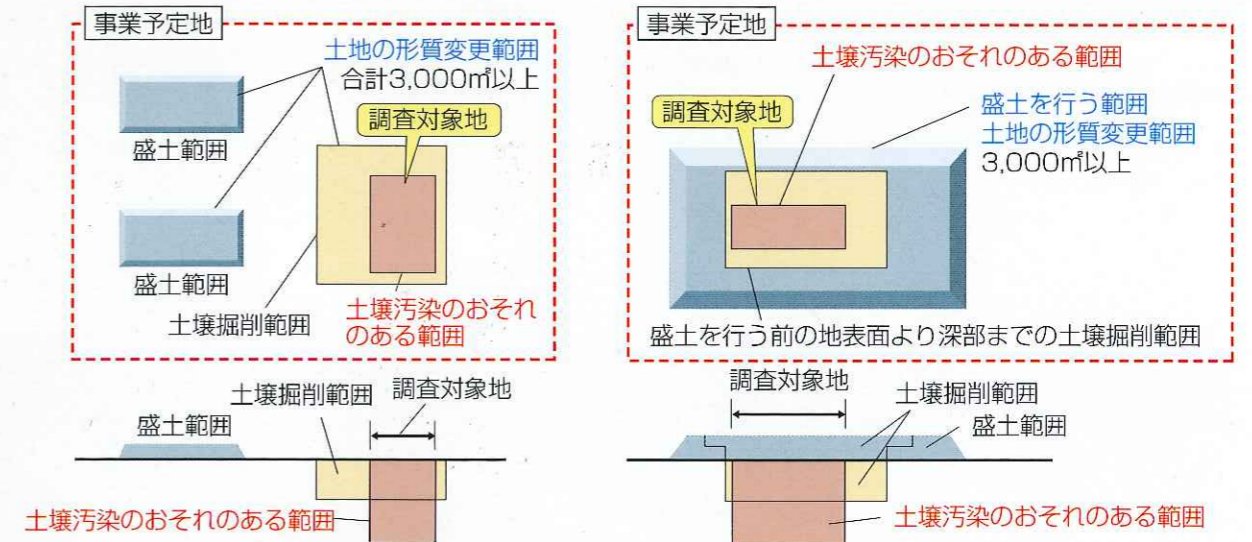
事業予定地

土地の形質変更範囲
合計3,000㎡以上

調査対象地

盛土範囲

盛土範囲

土壌掘削範囲

土壌汚染のおそれのある範囲

土壌掘削範囲

調査対象地

盛土範囲

土壌汚染のおそれのある範囲

事業予定地

土壌汚染のおそれのある範囲

調査対象地

盛土を行う範囲
土地の形質変更範囲
3,000㎡以上

盛土を行う前の地表面より深部までの土壌掘削範囲

調査対象地

土壌掘削範囲

盛土範囲

土壌汚染のおそれのある範囲